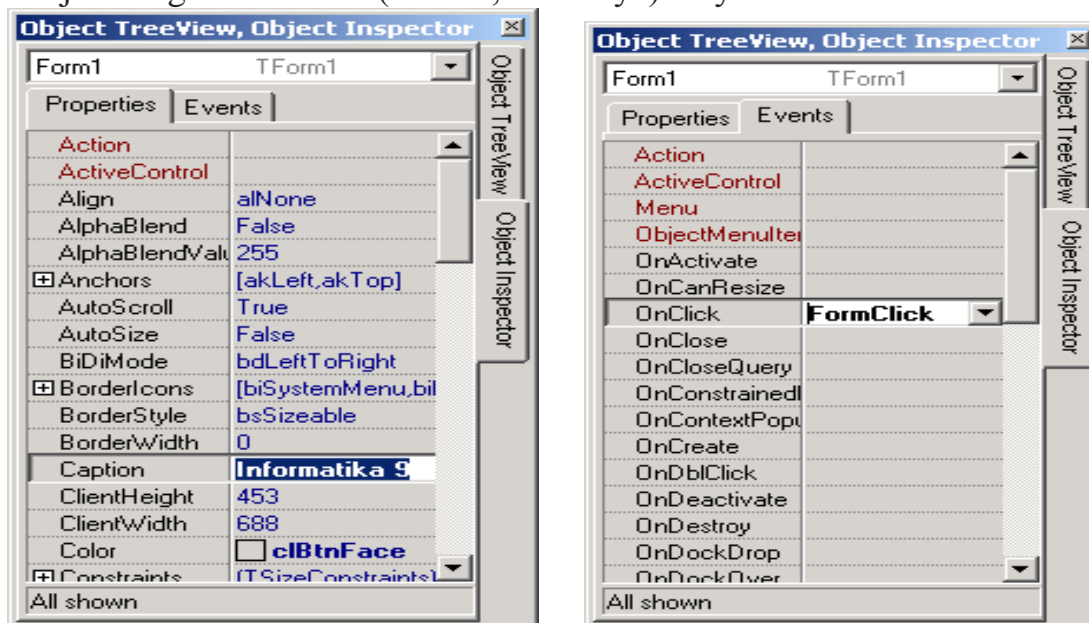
Object TreeView, Object Inspector

Form1 TForm1

Properties | Events

| | |
|---|---|
| Action | |
| ActiveControl | |
| Align | alNone |
| AlphaBlend | False |
| AlphaBlendValu | 255 |
| ⊞Anchors | [akLeft,akTop] |
| AutoScroll | True |
| AutoSize | False |
| BiDiMode | bdLeftToRight |
| ⊞BorderIcons | [biSystemMenu,bi |
| BorderStyle | bsSizeable |
| BorderWidth | 0 |
| Caption | Informatika 9 |
| ClientHeight | 453 |
| ClientWidth | 688 |
| Color | clBtnFace |
| ⊞Constraints | [TSizeConstraints] |

All shown

Object TreeView
Object Inspector

Object TreeView, Object Inspector

Form1 TForm1

Properties | Events

| | |
|---|---|
| Action | |
| ActiveControl | |
| Menu | |
| ObjectMenuItem | |
| OnActivate | |
| OnCanResize | |
| OnClick | FormClick |
| OnClose | |
| OnCloseQuery | |
| OnConstrainedI | |
| OnContextPopu | |
| OnCreate | |
| OnDblClick | |
| OnDeactivate | |
| OnDestroy | |
| OnDockDrop | |
| OnDockOver | |

All shown

Object TreeView
Object Inspector